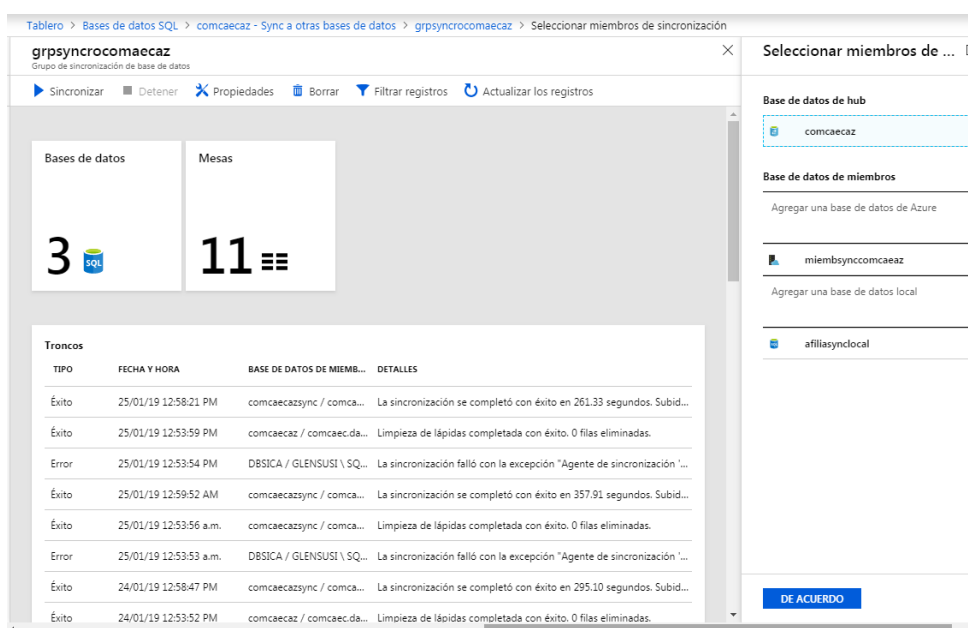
Tablero > Bases de datos SQL > comcaecaz - Sync a otras bases de datos > grpsyncrocomaecaz > Seleccionar miembros de sincronización

grpsyncrocomaecaz
Grupo de sincronización de base de datos

Sincronizar   Detener   Propiedades   Borrar   Filtrar registros   Actualizar los registros

Bases de datos
3 SQL

Mesas
11

Troncos

| TIPO | FECHA Y HORA | BASE DE DATOS DE MIEMB... | DETALLES |
|---|---|---|---|
| Éxito | 25/01/19 12:58:21 PM | comcaecazsync / comca... | La sincronización se completó con éxito en 261.33 segundos. Subid... |
| Éxito | 25/01/19 12:53:59 PM | comcaecaz / comcaec.da... | Limpieza de lápidas completada con éxito. 0 filas eliminadas. |
| Error | 25/01/19 12:53:54 PM | DBSICA / GLENSUSI \ SQ... | La sincronización falló con la excepción "Agente de sincronización '... |
| Éxito | 25/01/19 12:59:52 AM | comcaecazsync / comca... | La sincronización se completó con éxito en 357.91 segundos. Subid... |
| Éxito | 25/01/19 12:53:56 a.m. | comcaecazsync / comca... | Limpieza de lápidas completada con éxito. 0 filas eliminadas. |
| Error | 25/01/19 12:53:53 a.m. | DBSICA / GLENSUSI \ SQ... | La sincronización falló con la excepción "Agente de sincronización '... |
| Éxito | 24/01/19 12:58:47 PM | comcaecazsync / comca... | La sincronización se completó con éxito en 295.10 segundos. Subid... |
| Éxito | 24/01/19 12:53:52 PM | comcaecaz / comcaec.da... | Limpieza de lápidas completada con éxito. 0 filas eliminadas. |

Seleccionar miembros de ...

Base de datos de hub
comcaecaz

Base de datos de miembros
Agregar una base de datos de Azure
miembsynccomcaeaz
Agregar una base de datos local
afiliasynclocal

DE ACUERDO